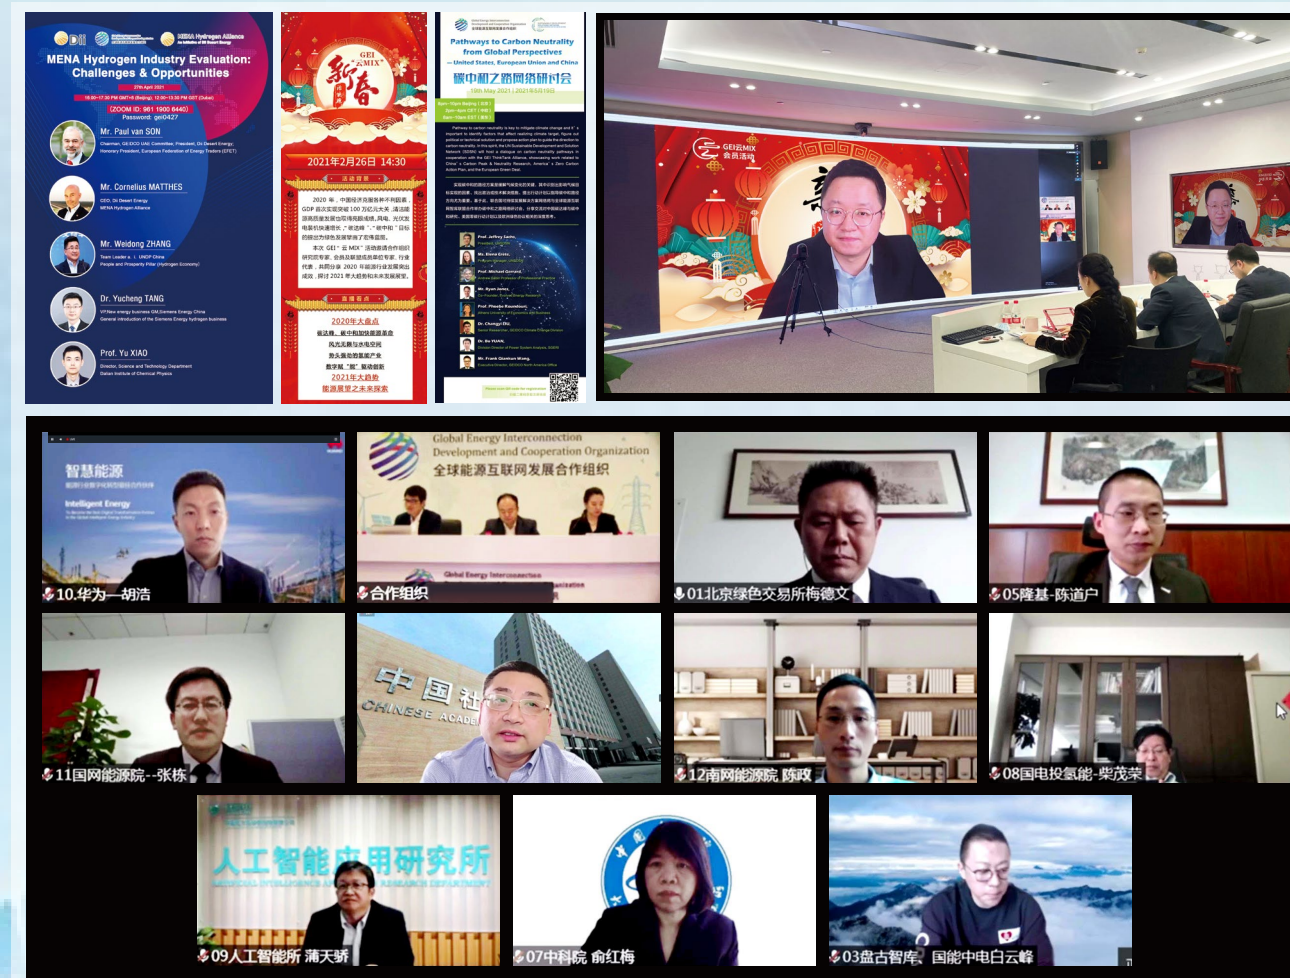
MENA Hydrogen Alliance

MENA Hydrogen Industry Evaluation: Challenges & Opportunities

27th April 2021

(ZOOM ID: 961 1900 6440)
Password: gei0427

Mr. Paul van SON

Mr. Cornelius MATTHES

Mr. Weidong ZHANG

Dr. Yucheng TANG

Prof. Yu XIAO

GEI "云MIX"

新春

2021年2月26日 14:30

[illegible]

2020年大盘点

2021年大趋势

Pathways to Carbon Neutrality from Global Perspectives

— United States, European Union and China

碳中和之路网络研讨会

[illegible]

GEI云MIX
会员活动

智慧能源

Intelligent Energy

10.华为—胡浩

Global Energy Interconnection Development and Cooperation Organization

全球能源互联网发展合作组织

合作组织

01北京绿色交易所梅德文

05隆基-陈道户

11国网能源院--张栋

中国社

CHINESE ACADE

12南网能源院 陈政

08国电投氢能-柴茂荣

人工智能应用研究所

09人工智能所 蒲天骄

07中科院 俞红梅

03盘古智库 国能中电白云峰